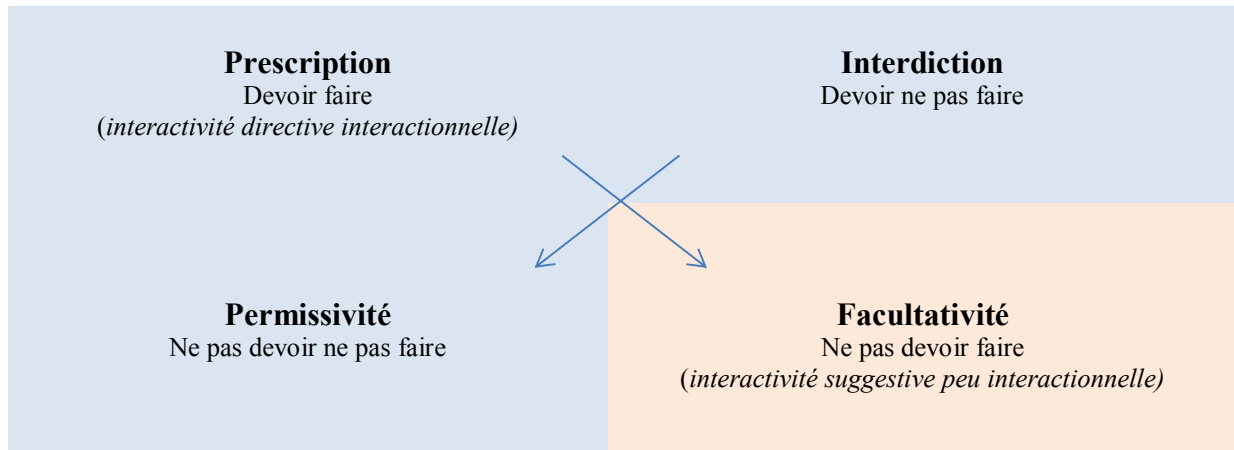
**Prescription**
Devoir faire
(*interactivité directive interactionnelle)*

**Interdiction**
Devoir ne pas faire

**Permissivité**
Ne pas devoir ne pas faire

**Facultativité**
Ne pas devoir faire
(*interactivité suggestive peu interactionnelle)*